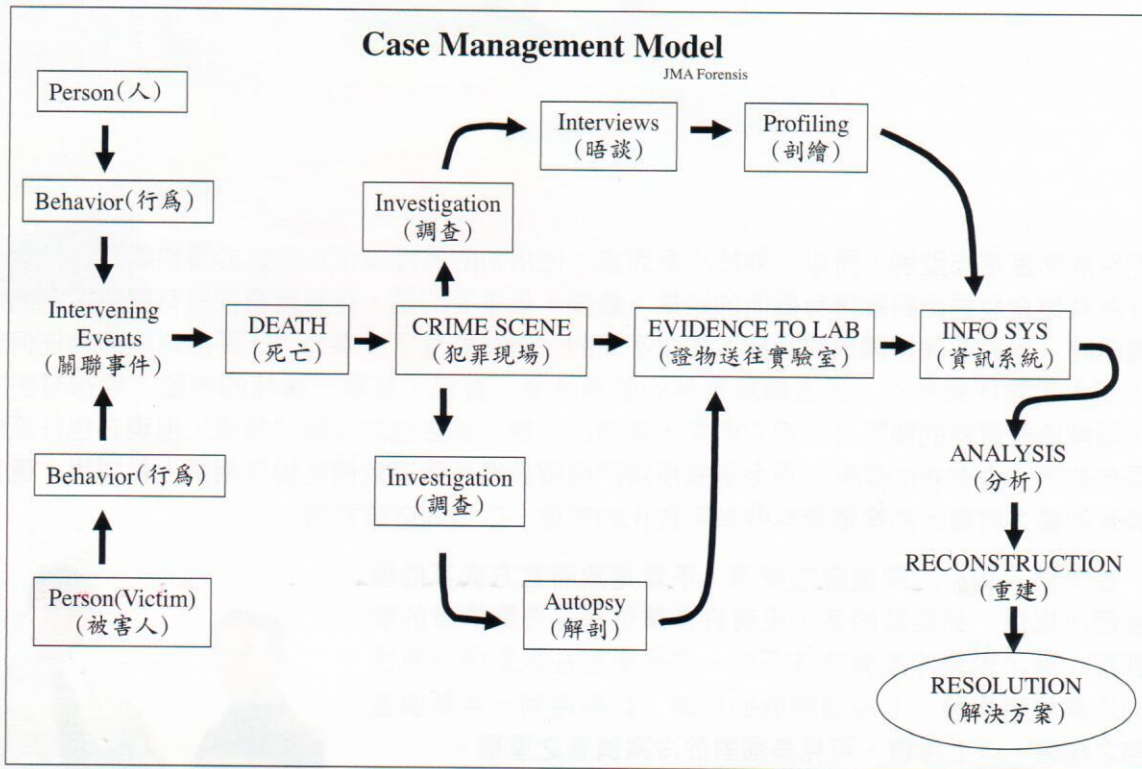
Case Management Model
JMA Forensis

Person（人）

Behavior（行爲）

Intervening Events（關聯事件）

Behavior（行爲）

Person(Victim)（被害人）

DEATH（死亡）

Investigation（調查）

Interviews（晤談）

Profiling（剖繪）

CRIME SCENE（犯罪現場）

Investigation（調查）

Autopsy（解剖）

EVIDENCE TO LAB（證物送往實驗室）

INFO SYS（資訊系統）

ANALYSIS（分析）

RECONSTRUCTION（重建）

RESOLUTION（解決方案）